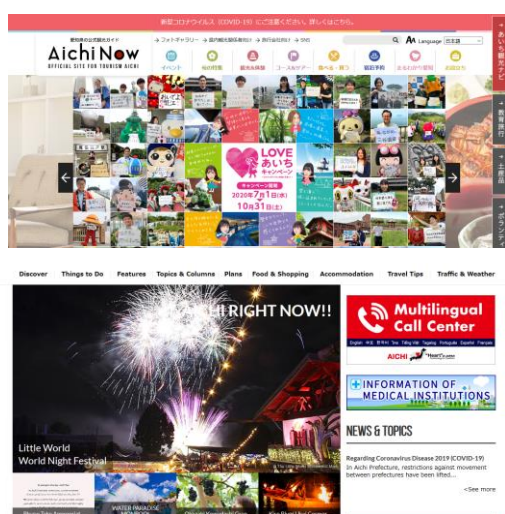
新型コロナウイルス（COVID-19）にご注意ください。詳しくはこちら。

愛知県の公式観光ガイド
Aichi Now
OFFICIAL SITE FOR TOURISM AICHI

フォトギャラリー　県内観光案内所　旅行会社向け　少女

AA Language 日本語

イベント　体験　観光ガイド　コース　食べる・買う　宿泊予約　あいちの祭り　お知らせ

あいち観光ナビ
教育旅行
土産品
ボランティア

LOVE あいち キャンペーン
キャンペーン期間
2020年7月1日(水)～10月31日(土)

Discover　Things to Do　Features　Topics & Columns　Plans　Food & Shopping　Accommodation　Travel Tips　Traffic & Weather

AICHI RIGHT NOW!!

Little World
World Night Festival

WATER PARADISE

Multilingual Call Center

AICHI

INFORMATION OF MEDICAL INSTITUTIONS

NEWS & TOPICS

Regarding Coronavirus Disease 2019 (COVID-19)
In Aichi Prefecture, restrictions against movement between prefectures have been lifted...

>See more